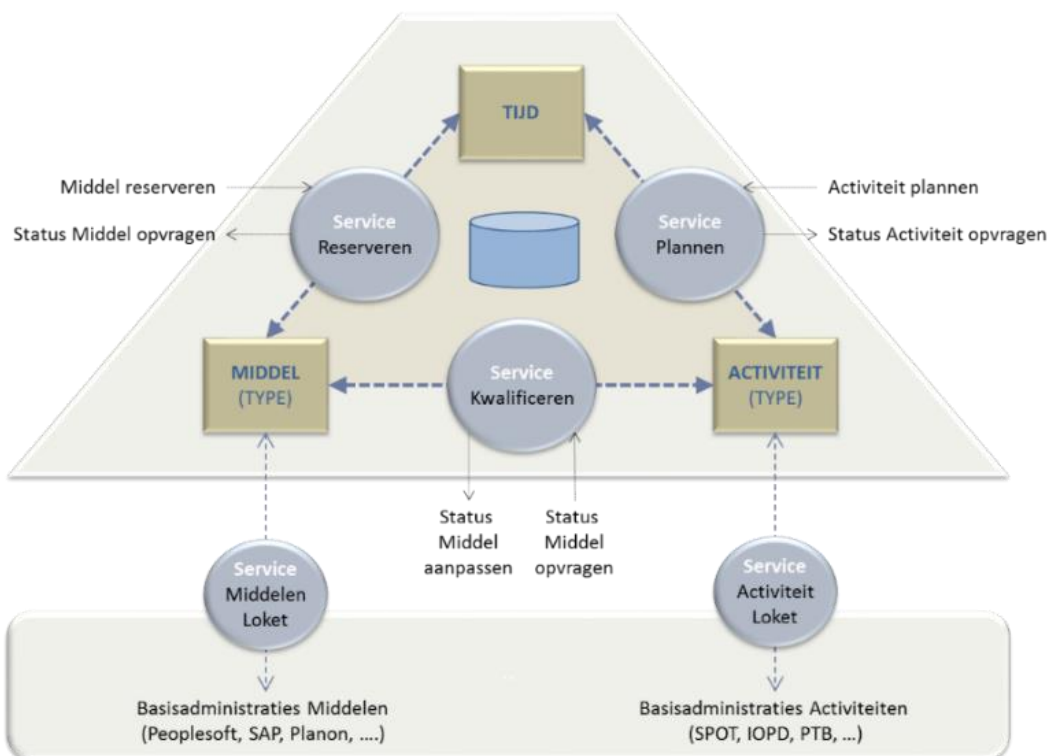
TIJD

Middel reserveren

Status Middel opvragen

Service
Reserveren

Activiteit plannen

Status Activiteit opvragen

Service
Plannen

MIDDEL
(TYPE)

Service
Kwalificeren

ACTIVITEIT
(TYPE)

Status
Middel
aanpassen

Status
Middel
opvragen

Service
Middelen
Loket

Service
Activiteit
Loket

Basisadministraties Middelen
(Peoplesoft, SAP, Planon, ....)

Basisadministraties Activiteiten
(SPOT, IOPD, PTB, ...)